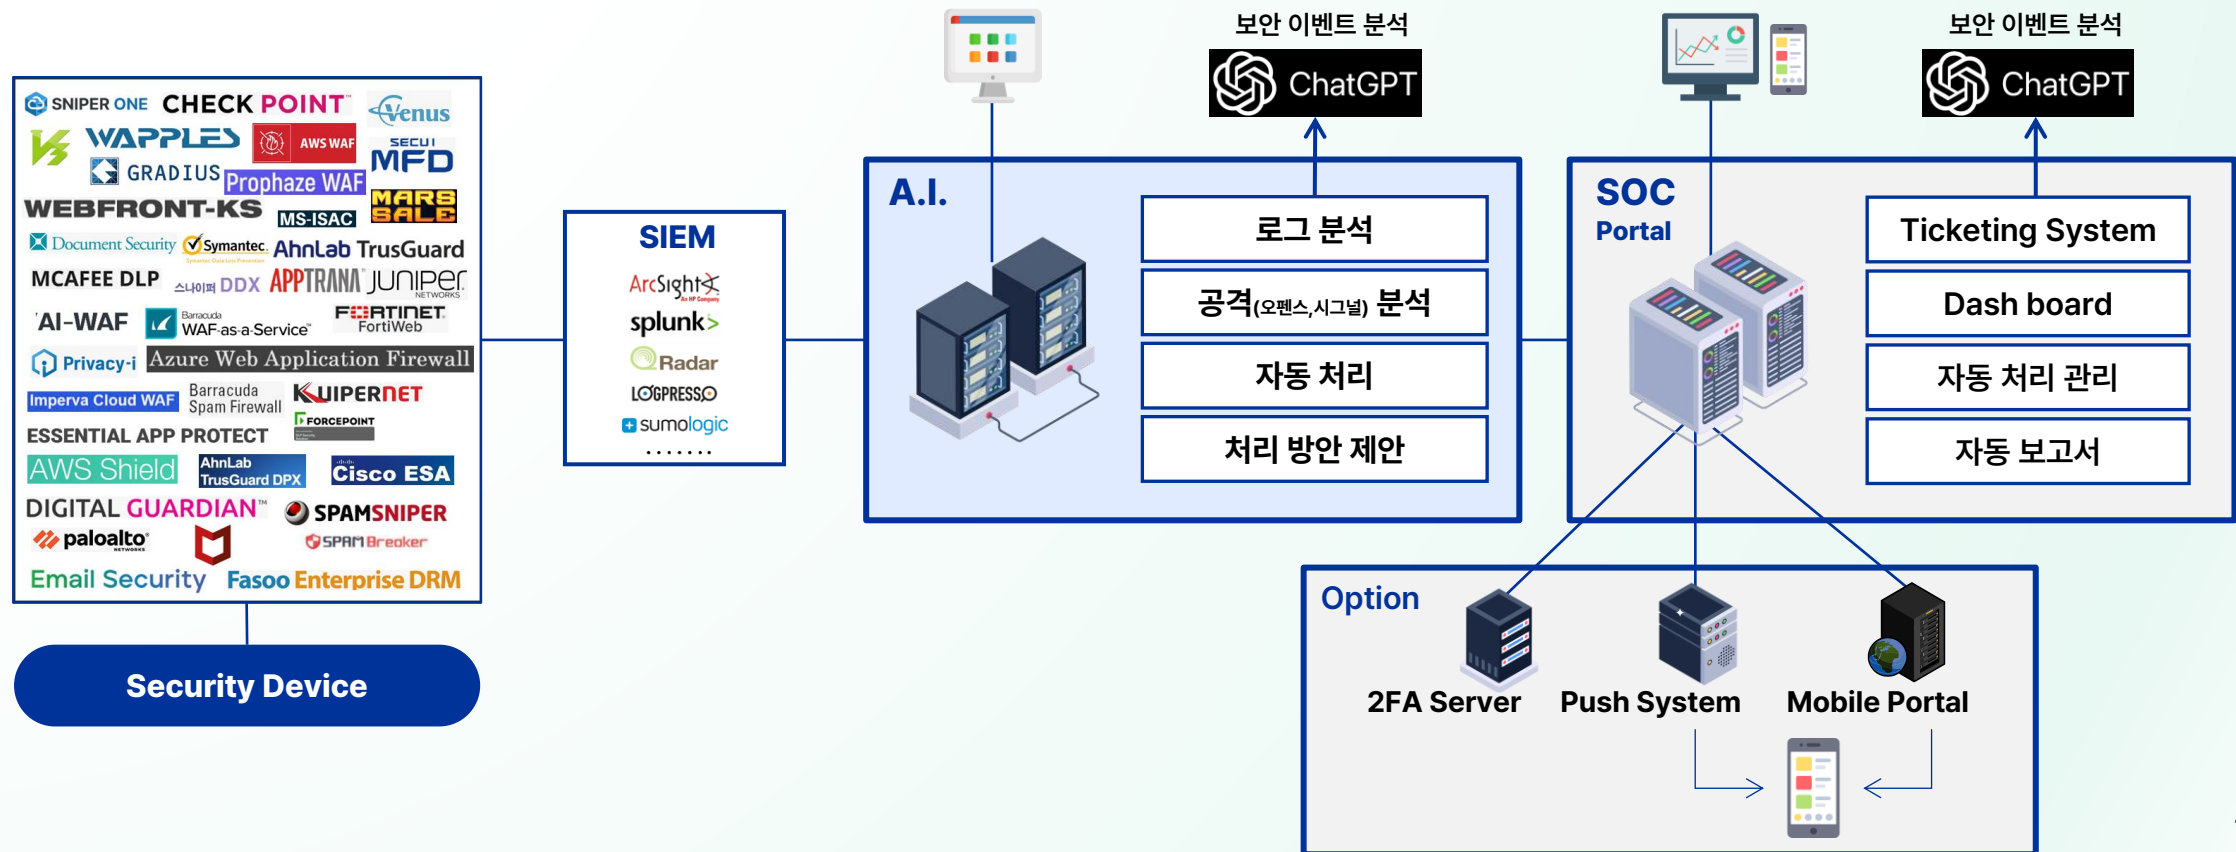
SNIPER ONE CHECK POINT Venus
WAPPLES AWS WAF SECUI MFD
GRADIUS Prophaze WAF
WEBFRONT-KS MS-ISAC MARS SALE
Document Security Symantec AhnLab TrusGuard
MCAFEE DLP 스나이퍼 DDX APPTRANA JUNIPER NETWORKS
AI-WAF Barracuda WAF-as-a-Service FORTINET FortiWeb
Privacy-i Azure Web Application Firewall
Imperva Cloud WAF Barracuda Spam Firewall KUIPERNET
ESSENTIAL APP PROTECT FORCEPOINT
AWS Shield AhnLab TrusGuard DPX Cisco ESA
DIGITAL GUARDIAN SPAMSNIPER
paloalto NETWORKS SPAMBreaker
Email Security Fasoo Enterprise DRM

Security Device

SIEM
ArcSight
splunk>
Radar
LOGPRESSO
sumologic
.......

A.I.
보안 이벤트 분석
ChatGPT
로그 분석
공격(오펜스,시그널) 분석
자동 처리
처리 방안 제안

SOC
Portal
보안 이벤트 분석
ChatGPT
Ticketing System
Dash board
자동 처리 관리
자동 보고서

Option
2FA Server
Push System
Mobile Portal